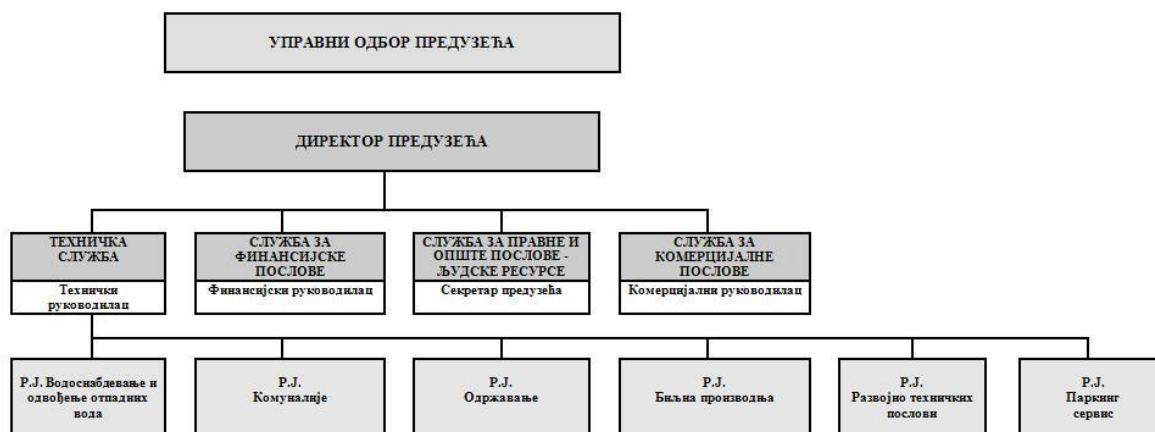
УПРАВНИ ОДБОР ПРЕДУЗЕЋА

ДИРЕКТОР ПРЕДУЗЕЋА

ТЕХНИЧКА СЛУЖБА

Технички руководилац

СЛУЖБА ЗА ФИНАНСИЈСКЕ ПОСЛОВЕ

Финансијски руководилац

СЛУЖБА ЗА ПРАВНЕ И ОПШТЕ ПОСЛОВЕ - ЉУДСКЕ РЕСУРСЕ

Секретар предузећа

СЛУЖБА ЗА КОМЕРЦИЈАЛНЕ ПОСЛОВЕ

Комерцијални руководилац

Р.Ј. Водоснабдевање и одвођење отпадних вода

Р.Ј. Комуналије

Р.Ј. Одржавање

Р.Ј. Биљна производња

Р.Ј. Развојно техничких послови

Р.Ј. Паркинг сервис